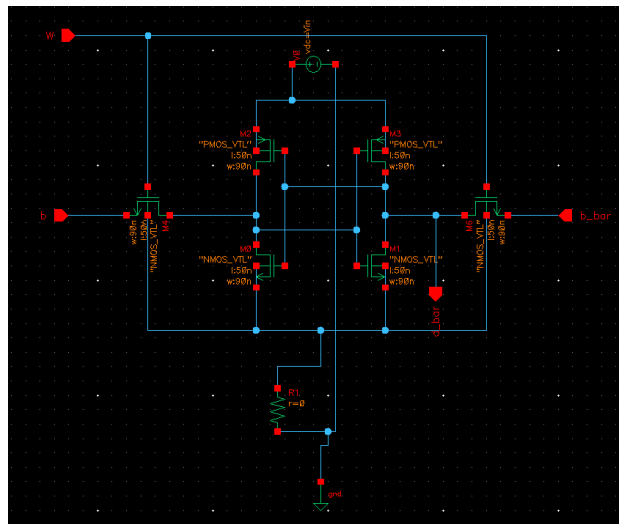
w

V0
vdc=Vin

M2
"PMOS_VTL"
l:50n
w:90n

M3
"PMOS_VTL"
l:50n
w:90n

b

w:90n
l:50n
"NMOS_VTL"
M4

M5
"NMOS_VTL"
l:50n
w:90n

b_bar

M0
"NMOS_VTL"
l:50n
w:90n

M1
"NMOS_VTL"
l:50n
w:90n

q_bar

R1
r=0

gnd